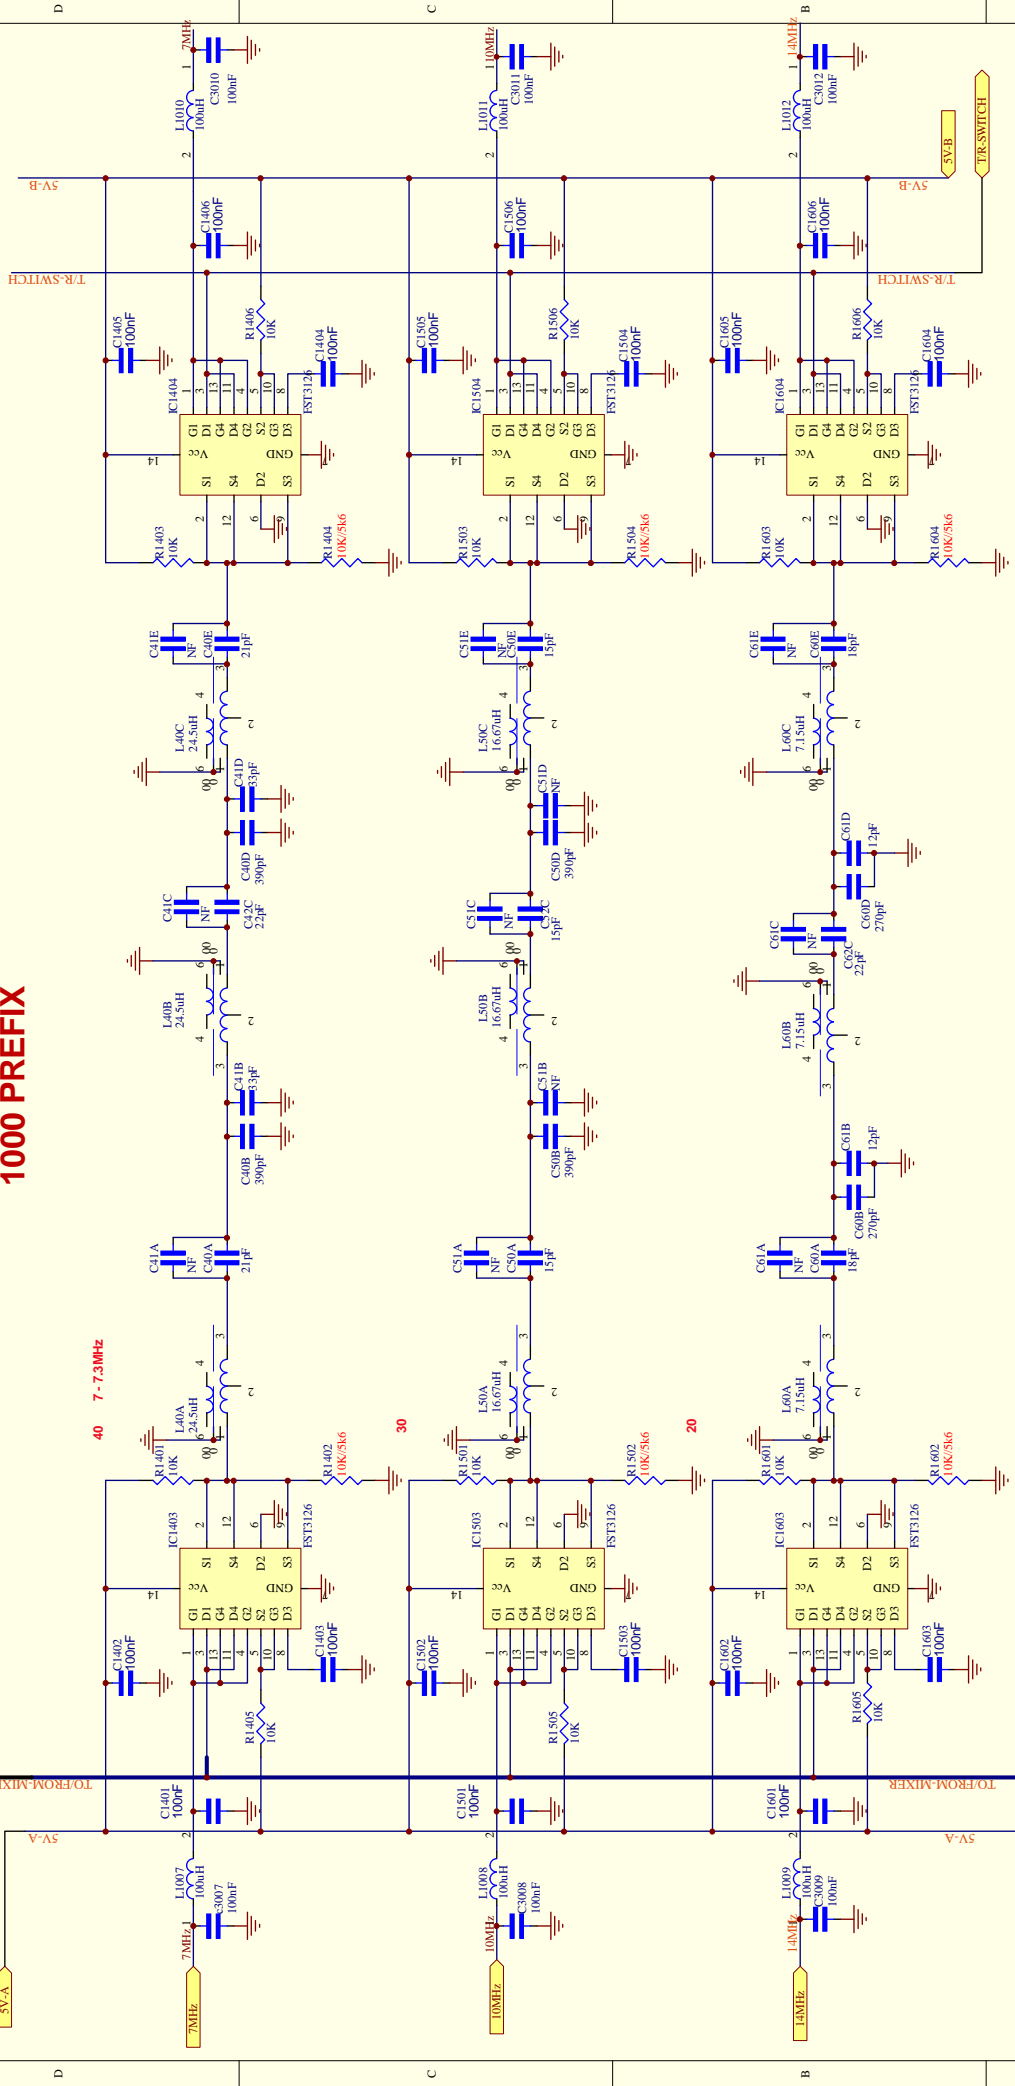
1000 PREFIX

40 7 - 7.3MHz

30

20

D C B

7MHz
C3010 100nF
L1010 100uH
C1406 100nF
C1405 100nF
R1406 10K
C1404 100nF
IC1404
FST3126
G1 D1 G4 D4 G2 S2 G3 D3
Vcc GND
S1 S4 D2 S3
R1403 10K
R1404 10K/5k6
C41E NF
C40E 21pF
L40C 24.5uH
C41D 33pF
C40D 390pF
C41C NF
C42C 22pF
L40B 24.5uH
C41B 33pF
C40B 390pF
C41A NF
C40A 21pF
L40A 24.5uH
R1401 10K
R1402 10K/5k6
IC1403
FST3126
C1402 100nF
C1403 100nF
R1405 10K
C1401 100nF
L1007 100uH
C3007 100nF
7MHz

10MHz
C3011 100nF
L1011 100uH
C1506 100nF
C1505 100nF
R1506 10K
C1504 100nF
IC1504
FST3126
R1503 10K
R1504 10K/5k6
C51E NF
C50E 15pF
L50C 16.67uH
C51D NF
C50D 390pF
C51C NF
C52C 15pF
L50B 16.67uH
C51B NF
C50B 390pF
C51A NF
C50A 15pF
L50A 16.67uH
R1501 10K
R1502 10K/5k6
IC1503
FST3126
C1502 100nF
C1503 100nF
R1505 10K
C1501 100nF
L1008 100uH
C3008 100nF
10MHz

14MHz
C3012 100nF
L1012 100uH
C1606 100nF
C1605 100nF
R1606 10K
C1604 100nF
IC1604
FST3126
R1603 10K
R1604 10K/5k6
C61E NF
C60E 18pF
L60C 7.15uH
C61D 12pF
C60D 270pF
C61C NF
C62C 22pF
L60B 7.15uH
C61B 12pF
C60B 270pF
C61A NF
C60A 18pF
L60A 7.15uH
R1601 10K
R1602 10K/5k6
IC1603
FST3126
C1602 100nF
C1603 100nF
R1605 10K
C1601 100nF
L1009 100uH
C3009 100nF
14MHz

5V-B
T/R-SWITCH
5V-B
T/R-SWITCH
TO/FROM-MIXER
5V-A
5V-A
5V-A